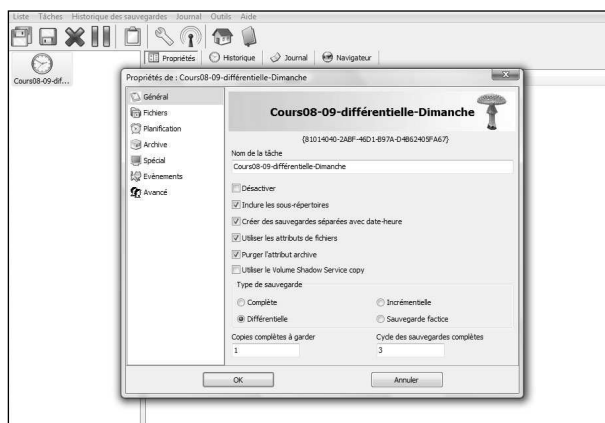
Liste Tâches Historique des sauvegardes Journal Outils Aide

Propriétés Historique Journal Navigateur

Cours08-09-dif...

Propriétés de : Cours08-09-différentielle-Dimanche

Général
Fichiers
Planification
Archive
Spécial
Evènements
Avancé

Cours08-09-différentielle-Dimanche

{81014040-2ABF-46D1-B97A-D4B62405FA67}

Nom de la tâche

Cours08-09-différentielle-Dimanche

Désactiver

Inclure les sous-répertoires

Créer des sauvegardes séparées avec date-heure

Utiliser les attributs de fichiers

Purger l'attribut archive

Utiliser le Volume Shadow Service copy

Type de sauvegarde

Complète

Incrémentielle

Différentielle

Sauvegarde factice

Copies complètes à garder

1

Cycle des sauvegardes complètes

3

OK

Annuler